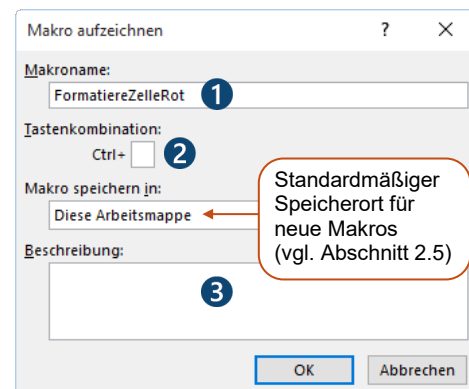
Makro aufzeichnen ? ×

Makroname:

FormatiereZelleRot

1

Tastenkombination:

Ctrl+

2

Makro speichern in:

Diese Arbeitsmappe

Standardmäßiger Speicherort für neue Makros (vgl. Abschnitt 2.5)

Beschreibung:

3

OK

Abbrechen